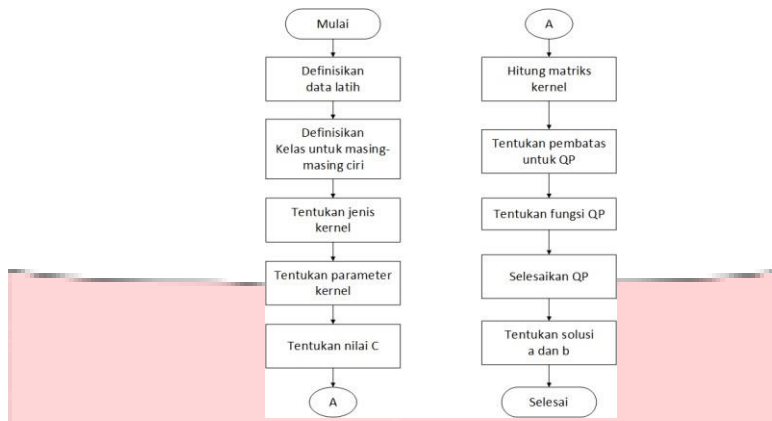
Mulai

Definisikan data latih

Definisikan Kelas untuk masing-masing ciri

Tentukan jenis kernel

Tentukan parameter kernel

Tentukan nilai C

A

A

Hitung matriks kernel

Tentukan pembatas untuk QP

Tentukan fungsi QP

Selesaikan QP

Tentukan solusi a dan b

Selesai